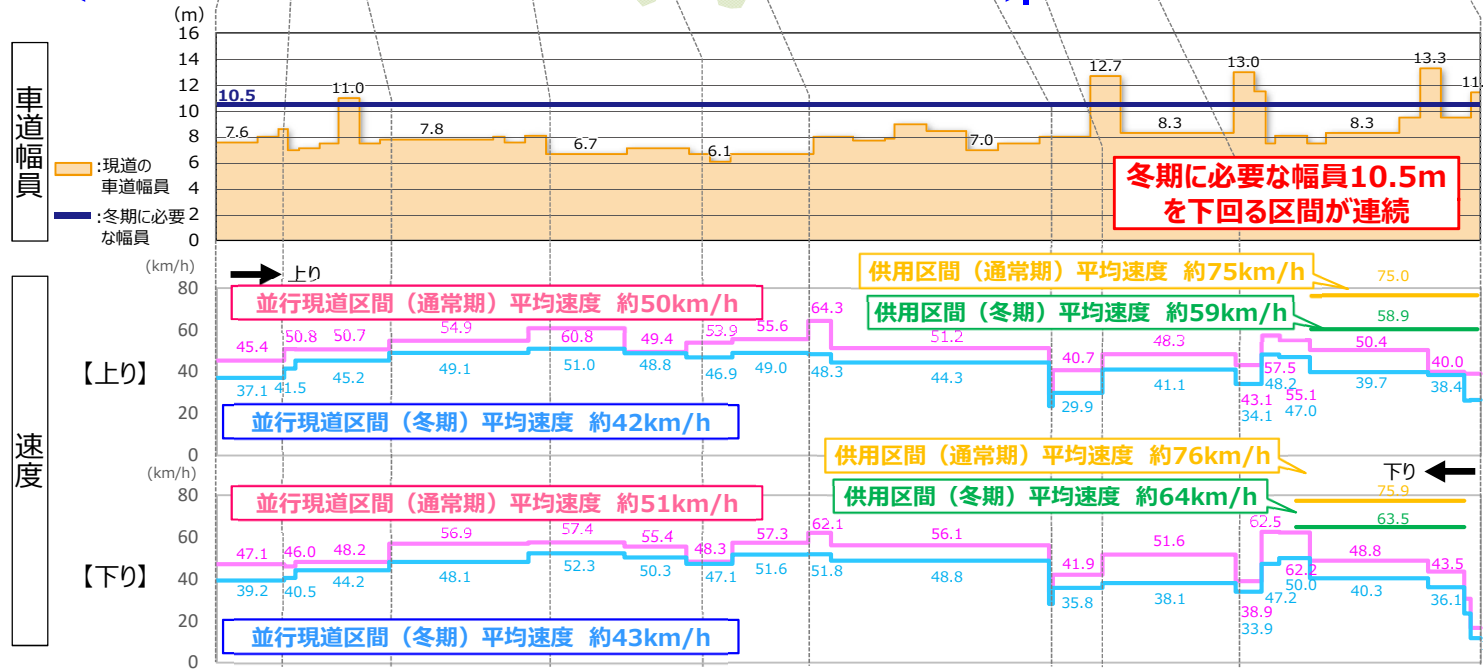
(m)
16
14
12
10
8
6
4
2
0

車道幅員

:現道の車道幅員
:冬期に必要な幅員

10.5
7.6
11.0
7.8
6.7
6.1
7.0
12.7
8.3
13.0
8.3
13.3
11

冬期に必要な幅員10.5m
を下回る区間が連続

(km/h)
80
60
40
20
0

上り

並行現道区間（通常期）平均速度 約50km/h
並行現道区間（冬期）平均速度 約42km/h
供用区間（通常期）平均速度 約75km/h
供用区間（冬期）平均速度 約59km/h

【上り】

45.4
50.8
50.7
54.9
60.8
49.4
53.9
55.6
64.3
51.2
40.7
48.3
57.5
50.4
40.0
75.0
58.9
37.1
41.5
45.2
49.1
51.0
48.8
46.9
49.0
48.3
44.3
29.9
41.1
43.1
48.2
55.1
39.7
38.4
34.1
47.0

速度

(km/h)
80
60
40
20
0

下り

並行現道区間（通常期）平均速度 約51km/h
並行現道区間（冬期）平均速度 約43km/h
供用区間（通常期）平均速度 約76km/h
供用区間（冬期）平均速度 約64km/h

【下り】

47.1
46.0
48.2
56.9
57.4
55.4
48.3
57.3
62.1
56.1
41.9
51.6
62.5
48.8
43.5
75.9
63.5
39.2
40.5
44.2
48.1
52.3
50.3
47.1
51.6
51.8
48.8
35.8
38.1
38.9
62.2
50.0
47.2
40.3
36.1
33.9